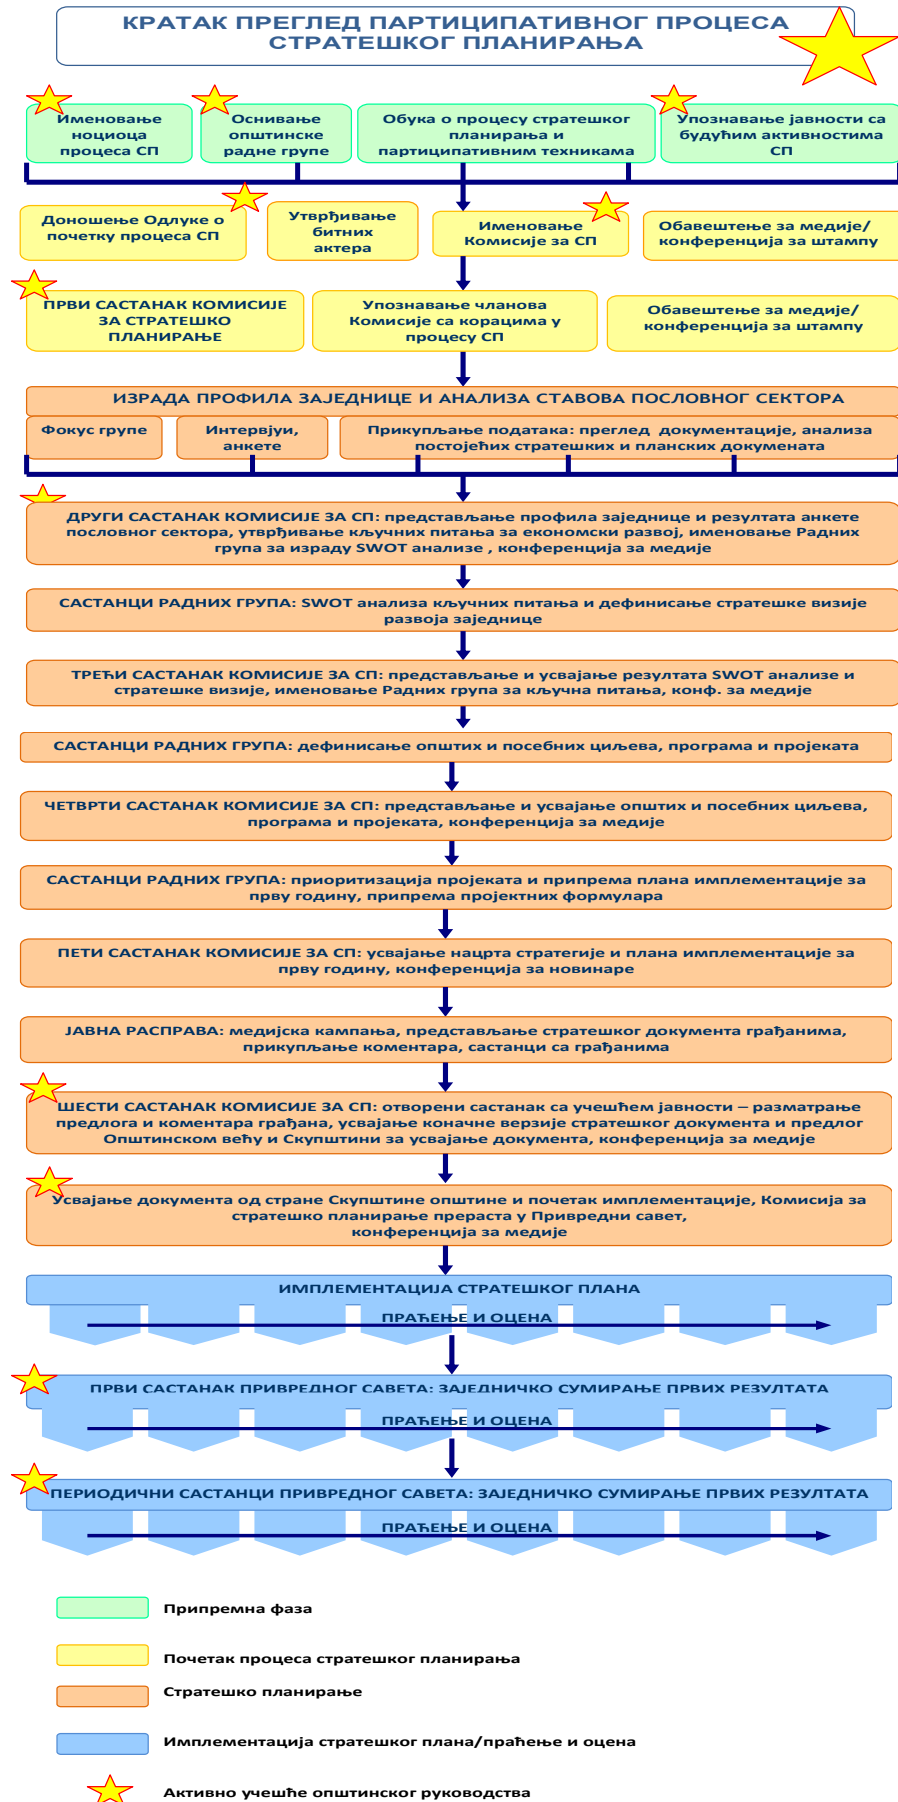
КРАТАК ПРЕГЛЕД ПАРТИЦИПАТИВНОГ ПРОЦЕСА СТРАТЕШКОГ ПЛАНИРАЊА

Именовање носиоца процеса СП

Оснивање општинске радне групе

Обука о процесу стратешког планирања и партиципативним техникама

Упознавање јавности са будућим активностима СП

Доношење Одлуке о почетку процеса СП

Утврђивање битних актера

Именовање Комисије за СП

Обавештење за медије/ конференција за штампу

ПРВИ САСТАНАК КОМИСИЈЕ ЗА СТРАТЕШКО ПЛАНИРАЊЕ

Упознавање чланова Комисије са корацима у процесу СП

Обавештење за медије/ конференција за штампу

ИЗРАДА ПРОФИЛА ЗАЈЕДНИЦЕ И АНАЛИЗА СТАВОВА ПОСЛОВНОГ СЕКТОРА

Фокус групе

Интервјуи, анкете

Прикупљање података: преглед документације, анализа постојећих стратешких и планских докумената

ДРУГИ САСТАНАК КОМИСИЈЕ ЗА СП: представљање профила заједнице и резултата анкете пословног сектора, утврђивање кључних питања за економски развој, именовање Радних група за израду SWOT анализе , конференција за медије

САСТАНЦИ РАДНИХ ГРУПА: SWOT анализа кључних питања и дефинисање стратешке визије развоја заједнице

ТРЕЋИ САСТАНАК КОМИСИЈЕ ЗА СП: представљање и усвајање резултата SWOT анализе и стратешке визије, именовање Радних група за кључна питања, конф. за медије

САСТАНЦИ РАДНИХ ГРУПА: дефинисање општих и посебних циљева, програма и пројеката

ЧЕТВРТИ САСТАНАК КОМИСИЈЕ ЗА СП: представљање и усвајање општих и посебних циљева, програма и пројеката, конференција за медије

САСТАНЦИ РАДНИХ ГРУПА: приоритизација пројеката и припрема плана имплементације за прву годину, припрема пројектних формулара

ПЕТИ САСТАНАК КОМИСИЈЕ ЗА СП: усвајање нацрта стратегије и плана имплементације за прву годину, конференција за новинаре

ЈАВНА РАСПРАВА: медијска кампања, представљање стратешког документа грађанима, прикупљање коментара, састанци са грађанима

ШЕСТИ САСТАНАК КОМИСИЈЕ ЗА СП: отворени састанак са учешћем јавности – разматрање предлога и коментара грађана, усвајање коначне верзије стратешког документа и предлог Општинском већу и Скупштини за усвајање документа, конференција за медије

Усвајање документа од стране Скупштине општине и почетак имплементације, Комисија за стратешко планирање прераста у Привредни савет, конференција за медије

ИМПЛЕМЕНТАЦИЈА СТРАТЕШКОГ ПЛАНА

ПРАЋЕЊЕ И ОЦЕНА

ПРВИ САСТАНАК ПРИВРЕДНОГ САВЕТА: ЗАЈЕДНИЧКО СУМИРАЊЕ ПРВИХ РЕЗУЛТАТА

ПРАЋЕЊЕ И ОЦЕНА

ПЕРИОДИЧНИ САСТАНЦИ ПРИВРЕДНОГ САВЕТА: ЗАЈЕДНИЧКО СУМИРАЊЕ ПРВИХ РЕЗУЛТАТА

ПРАЋЕЊЕ И ОЦЕНА

Припремна фаза

Почетак процеса стратешког планирања

Стратешко планирање

Имплементација стратешког плана/праћење и оцена

Активно учешће општинског руководства